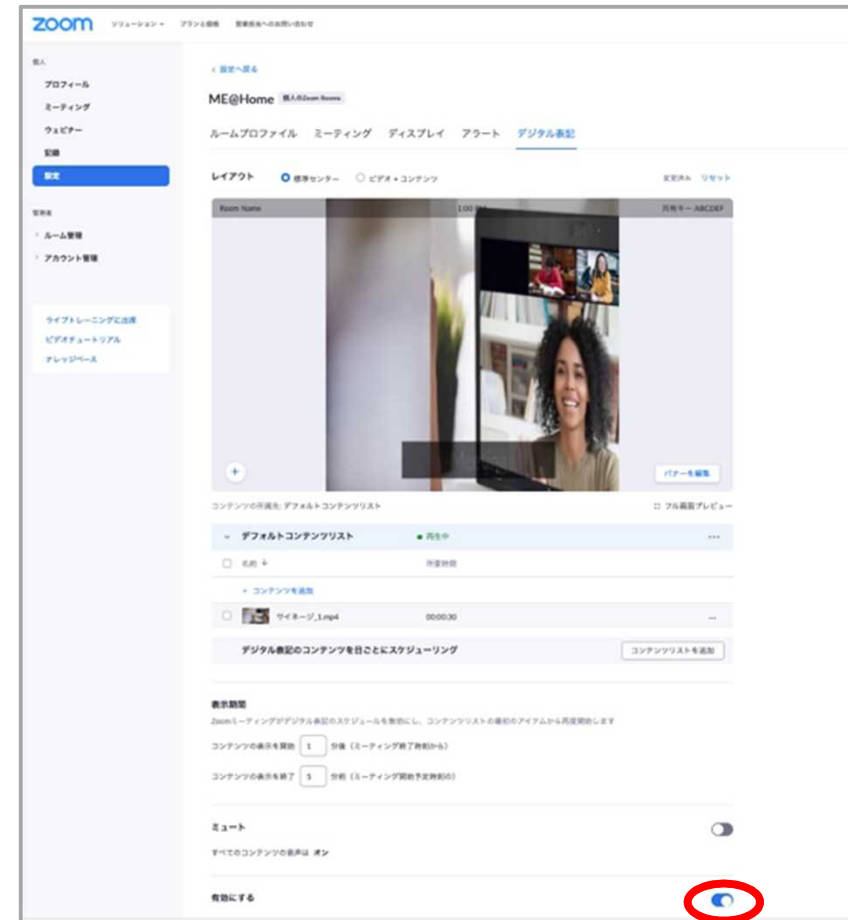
zoom ソリューション ▾ プランと価格 営業担当へのお問い合わせ

個人
プロフィール
ミーティング
ウェビナー
記録
設定

管理者
› ルーム管理
› アカウント管理

ライブトレーニングに出席
ビデオチュートリアル
ナレッジベース

‹ 設定へ戻る

ME@Home 個人のZoom Rooms

ルームプロファイル ミーティング ディスプレイ アラート デジタル表記

レイアウト 標準センター ビデオ＋コンテンツ 変更済み リセット

Room Name 1:00 PM 共有キー ABCDEF

+

バナーを編集

コンテンツの所属先: デフォルトコンテンツリスト □ フル画面プレビュー

⌄ デフォルトコンテンツリスト • 再生中 ···

□ 名前 ↓ 所要時間

+ コンテンツを追加

□ サイネージ_1.mp4 00:00:30 ···

デジタル表記のコンテンツを日ごとにスケジューリング コンテンツリストを追加

表示期間
Zoomミーティングがデジタル表記のスケジュールを無効にし、コンテンツリストの最初のアイテムから再度開始します

コンテンツの表示を開始 1 分後（ミーティング終了時刻から）

コンテンツの表示を終了 5 分前（ミーティング開始予定時刻の）

ミュート
すべてのコンテンツの音声は オン

有効にする